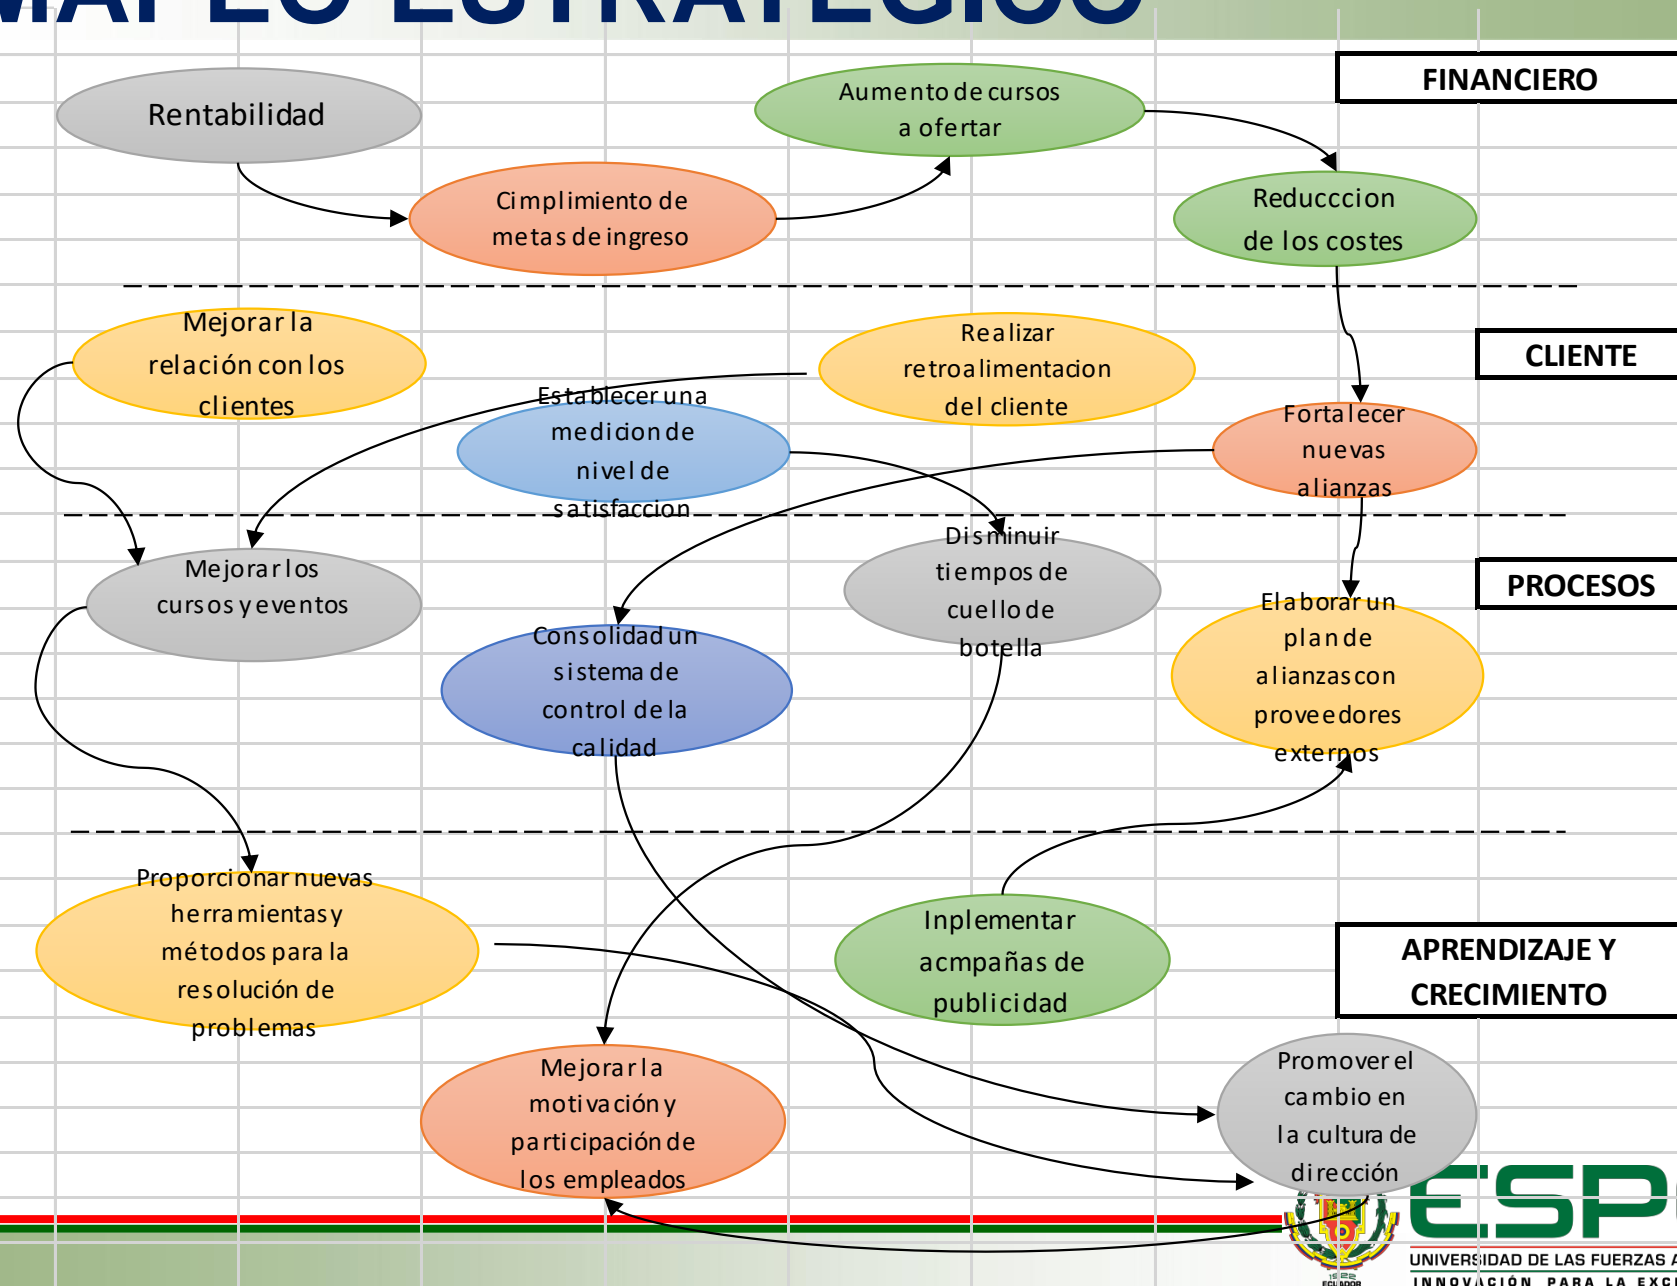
MAPEO ESTRATÉGICO

FINANCIERO

Rentabilidad

Aumento de cursos a ofertar

Cimplimiento de metas de ingreso

Reducccion de los costes

CLIENTE

Mejorar la relación con los clientes

Realizar retroalimentacion del cliente

Establecer una medicion de nivel de satisfaccion

Fortalecer nuevas alianzas

PROCESOS

Mejorar los cursos y eventos

Disminuir tiempos de cuello de botella

Consolidad un sistema de control de la calidad

Elaborar un plan de alianzas con proveedores externos

APRENDIZAJE Y CRECIMIENTO

Proporcionar nuevas herramientas y métodos para la resolución de problemas

Inplementar acmpañas de publicidad

Mejorar la motivación y participación de los empleados

Promover el cambio en la cultura de dirección

ESP

UNIVERSIDAD DE LAS FUERZAS A

INNOVACIÓN PARA LA EXC